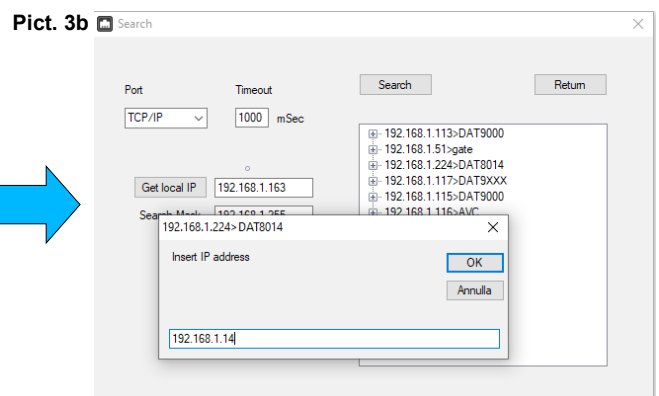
Pict. 3b Search

Port
Timeout
TCP/IP
1000 mSec

Get local IP 192.168.1.163

Search Mask 192.168.1.255

Search
Return

192.168.1.113>DAT9000
192.168.1.51>gate
192.168.1.224>DAT8014
192.168.1.117>DAT9XXX
192.168.1.115>DAT9000
192.168.1.116>AVC

192.168.1.224> DAT8014

Insert IP address

OK
Annulla

192.168.1.14